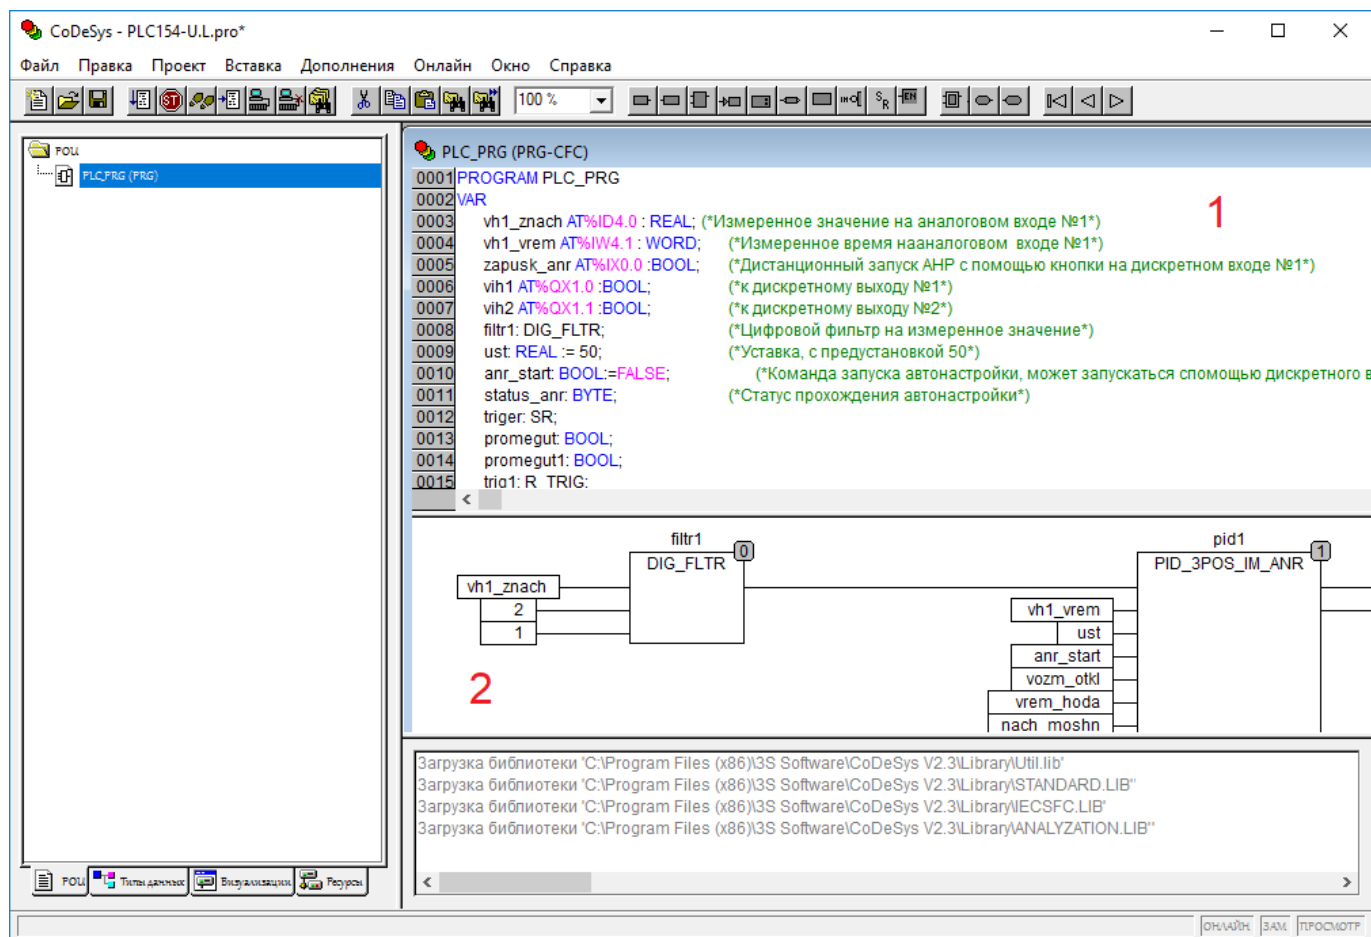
CoDeSys - PLC154-U.L.pro*

Файл Правка Проект Вставка Дополнения Онлайн Окно Справка

100 %

POU
PLC_PRG (PRG)

PLC_PRG (PRG-CFC)

0001 PROGRAM PLC_PRG
0002 VAR
0003 vh1_znach AT%ID4.0 : REAL; (*Измеренное значение на аналоговом входе №1*)
0004 vh1_vrem AT%IW4.1 : WORD; (*Измеренное время нааналоговом входе №1*)
0005 zapusk_anr AT%IX0.0 :BOOL; (*Дистанционный запуск АНР с помощью кнопки на дискретном входе №1*)
0006 vih1 AT%QX1.0 :BOOL; (*к дискретному выходу №1*)
0007 vih2 AT%QX1.1 :BOOL; (*к дискретному выходу №2*)
0008 filtr1: DIG_FLTR; (*Цифровой фильтр на измеренное значение*)
0009 ust: REAL := 50; (*Уставка, с предустановкой 50*)
0010 anr_start: BOOL:=FALSE; (*Команда запуска автонастройки, может запускаться спомощью дискретного в
0011 status_anr: BYTE; (*Статус прохождения автонастройки*)
0012 triger: SR;
0013 promegut: BOOL;
0014 promegut1: BOOL;
0015 trig1: R_TRIG;

1

filtr1
DIG_FLTR
0
vh1_znach
2
1

pid1
PID_3POS_IM_ANR
1
vh1_vrem
ust
anr_start
vozm_otkl
vrem_hoda
nach_moshn

2

Загрузка библиотеки 'C:\Program Files (x86)\3S Software\CoDeSys V2.3\Library\Util.lib'
Загрузка библиотеки 'C:\Program Files (x86)\3S Software\CoDeSys V2.3\Library\STANDARD.LIB''
Загрузка библиотеки 'C:\Program Files (x86)\3S Software\CoDeSys V2.3\Library\IECSFC.LIB'
Загрузка библиотеки 'C:\Program Files (x86)\3S Software\CoDeSys V2.3\Library\ANALYZATION.LIB''

POU Типы данных Визуализации Ресурсы

ОНЛАЙН ЗАМ ПРОСМОТР